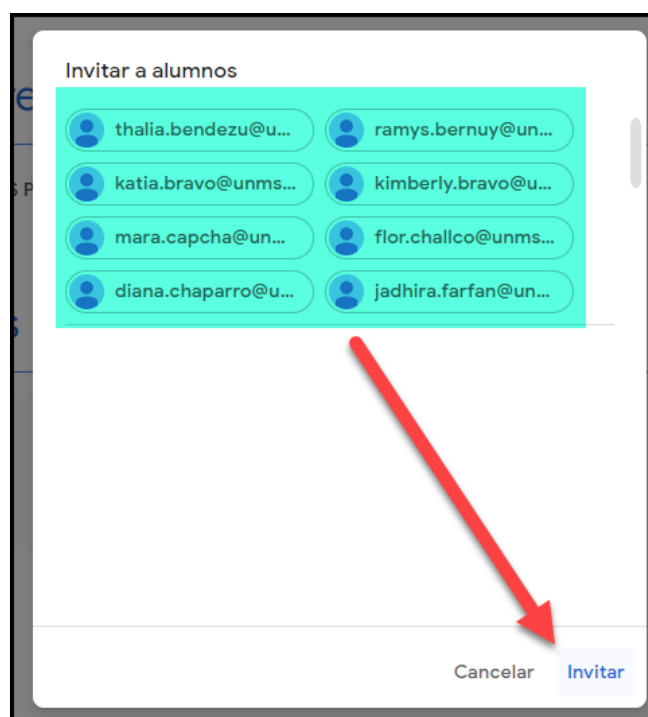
Invitar a alumnos

thalia.bendezu@u...

ramys.bernuy@un...

katia.bravo@unms...

kimberly.bravo@u...

mara.capcha@un...

flor.challco@unms...

diana.chaparro@u...

jadhira.farfan@un...

Cancelar

Invitar